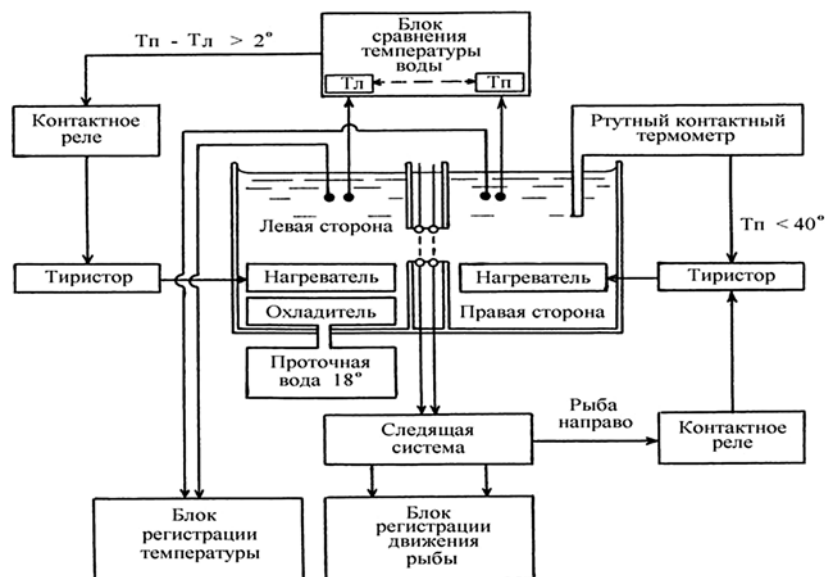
Блок сравнения температуры воды

Тл

Тп

Тп - Тл > 2°

Контактное реле

Ртутный контактный термометр

Левая сторона

Тп < 40°

Тиристор

Нагреватель

Нагреватель

Тиристор

Охладитель

Правая сторона

Проточная вода 18°

Рыба направо

Следящая система

Контактное реле

Блок регистрации температуры

Блок регистрации движения рыбы